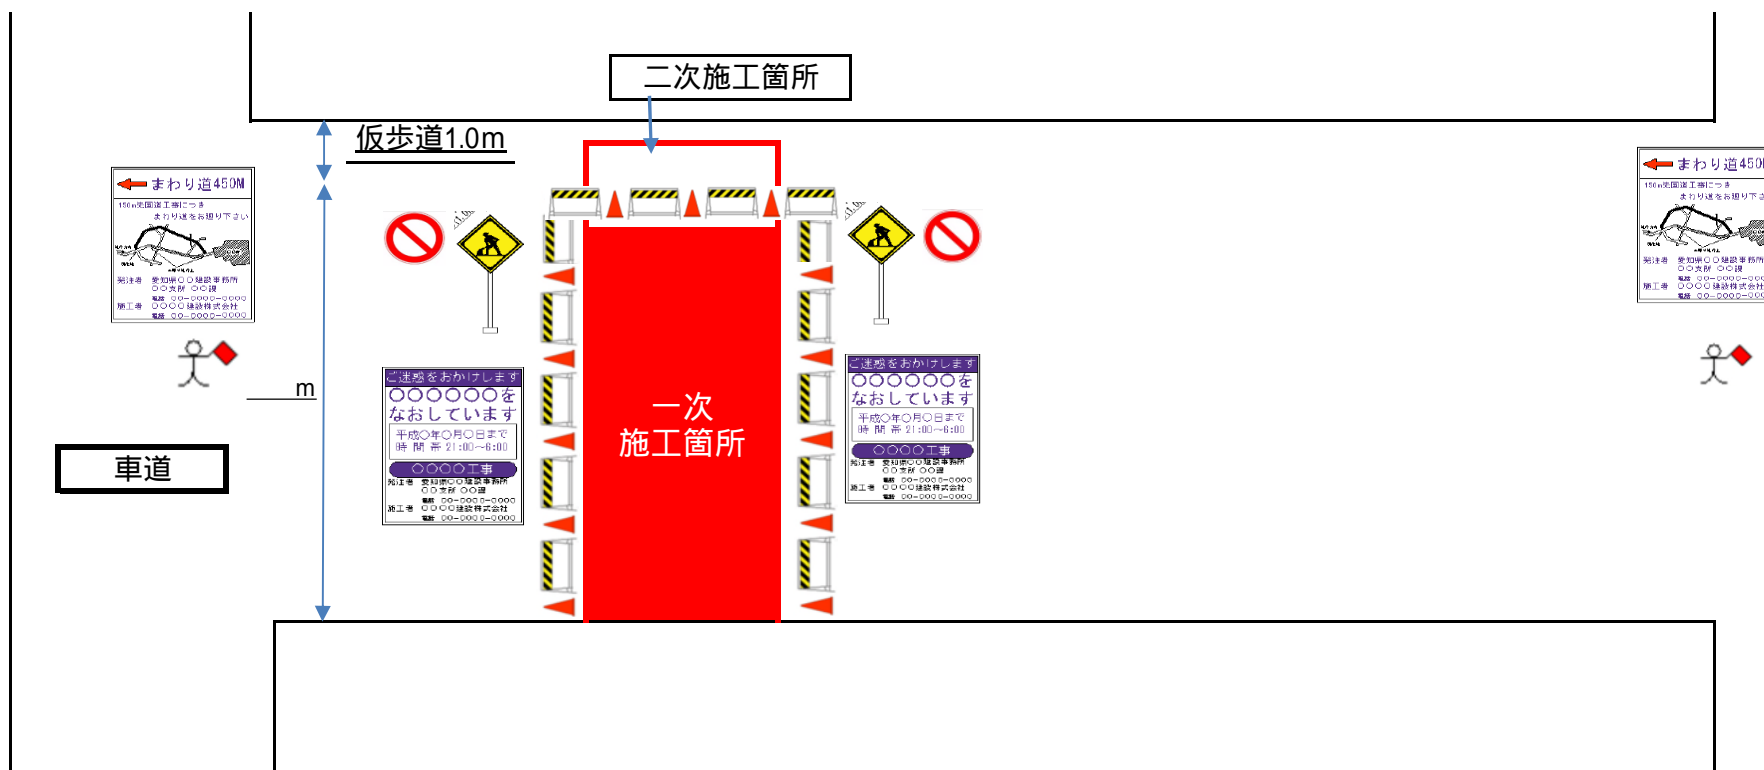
二次施工箇所

仮歩道1.0m

まわり道450M
150m先国道工事につき
まわり道をお通り下さい
発注者 愛知県○○建設事務所
○○支所 ○○課
電話 00−0000−0000
施工者 ○○○○建設株式会社
電話 00−0000−0000

m

車道

ご迷惑をおかけします
○○○○○○○を
なおしています
平成○年○月○日まで
時 間 帯 21:00〜6:00
○○○○工事
発注者 愛知県○○建設事務所
○○支所 ○○課
電話 00−0000−0000
施工者 ○○○○建設株式会社
電話 00−0000−0000

一次
施工箇所

ご迷惑をおかけします
○○○○○○○を
なおしています
平成○年○月○日まで
時 間 帯 21:00〜6:00
○○○○工事
発注者 愛知県○○建設事務所
○○支所 ○○課
電話 00−0000−0000
施工者 ○○○○建設株式会社
電話 00−0000−0000

まわり道450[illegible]
150m先国道工事につき
まわり道をお通り下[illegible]
発注者 愛知県○○建設事務所
○○支所 ○○課
電話 00−0000−0000
施工者 ○○○○建設株式会社
電話 00−0000−000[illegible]